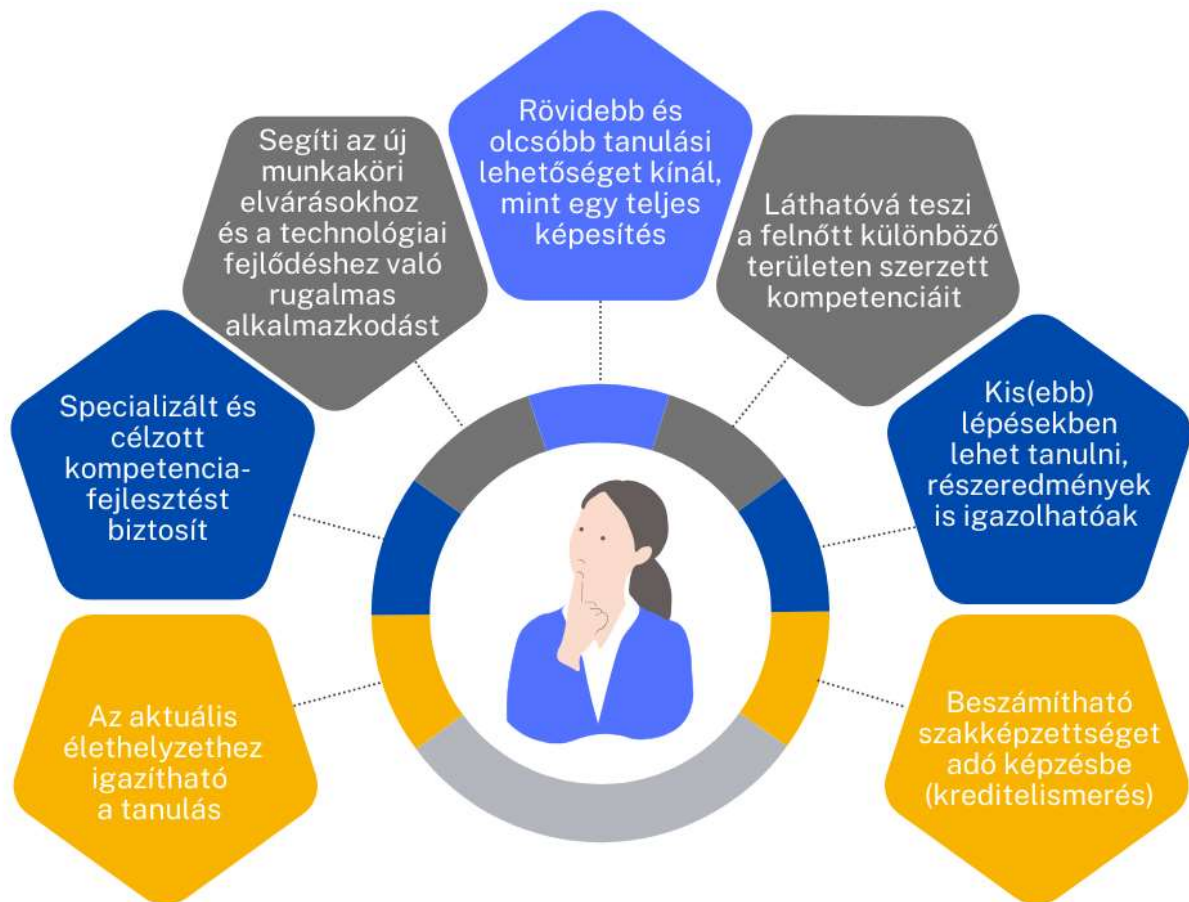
Rövidebb és olcsóbb tanulási lehetőséget kínál, mint egy teljes képesítés

Segíti az új munkaköri elvárásokhoz és a technológiai fejlődéshez való rugalmas alkalmazkodást

Láthatóvá teszi a felnőtt különböző területen szerzett kompetenciáit

Specializált és célzott kompetencia-fejlesztést biztosít

Kis(ebb) lépésekben lehet tanulni, részeredmények is igazolhatóak

Az aktuális élethelyzethez igazítható a tanulás

Beszámítható szakképzettséget adó képzésbe (kreditelismerés)